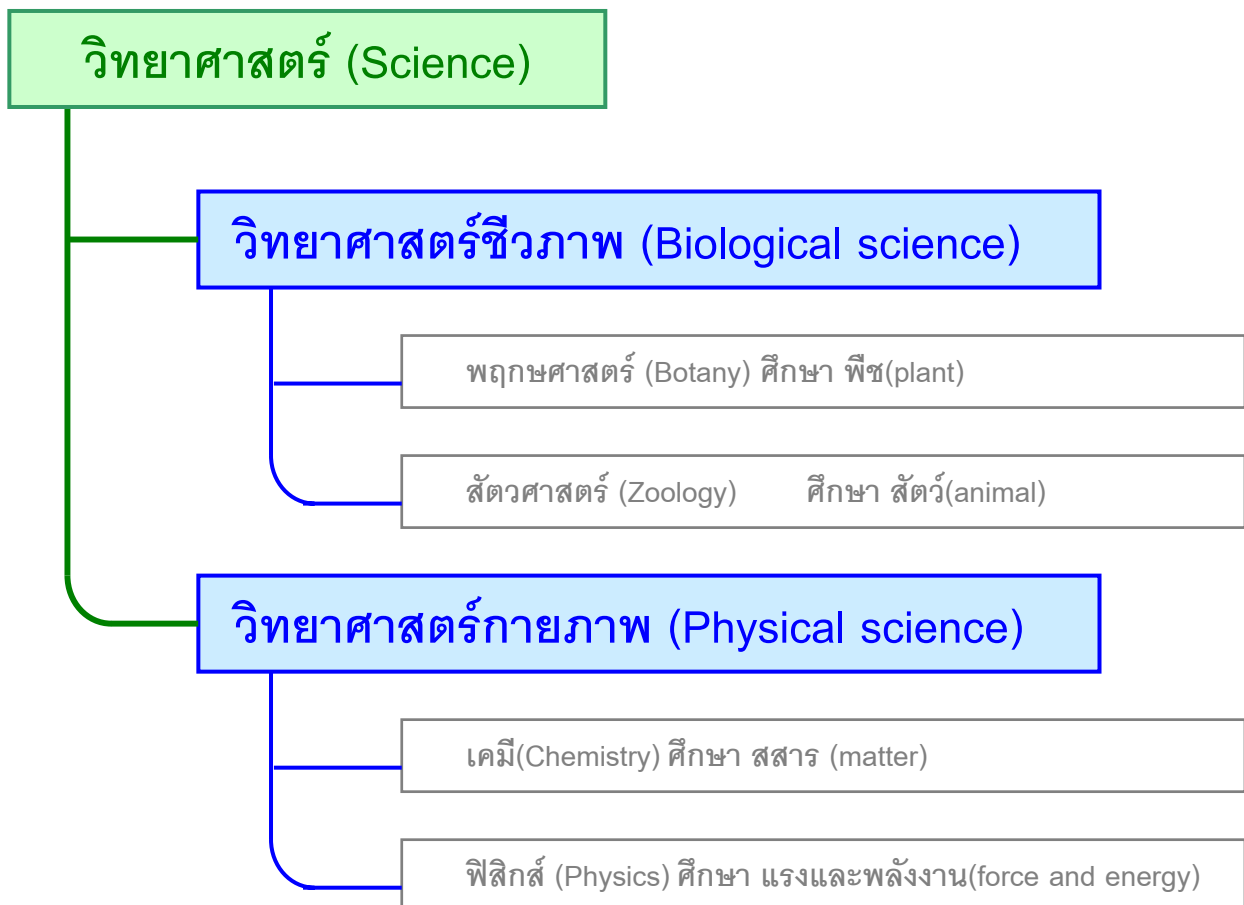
วิทยาศาสตร์ (Science)

วิทยาศาสตร์ชีวภาพ (Biological science)

พฤกษศาสตร์ (Botany) ศึกษา พืช(plant)

สัตวศาสตร์ (Zoology) ศึกษา สัตว์(animal)

วิทยาศาสตร์กายภาพ (Physical science)

เคมี(Chemistry) ศึกษา สสาร (matter)

ฟิสิกส์ (Physics) ศึกษา แรงและพลังงาน(force and energy)